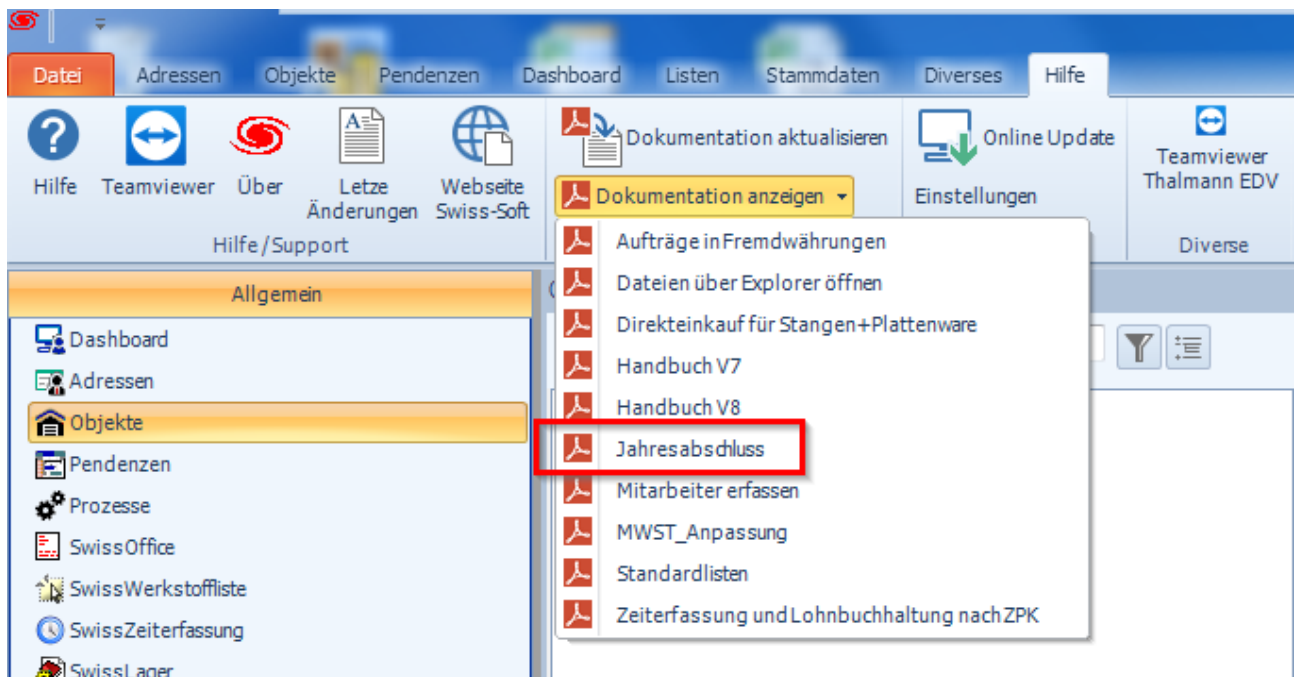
Datei Adressen Objekte Pendenzen Dashboard Listen Stammdaten Diverses Hilfe

Hilfe Teamviewer Über Letze Änderungen Webseite Swiss-Soft
Hilfe / Support

Dokumentation aktualisieren
Dokumentation anzeigen

Online Update
Einstellungen

Teamviewer Thalmann EDV
Diverse

Aufträge in Fremdwährungen
Dateien über Explorer öffnen
Direkteinkauf für Stangen+Plattenware
Handbuch V7
Handbuch V8
Jahresabschluss
Mitarbeiter erfassen
MWST_Anpassung
Standardlisten
Zeiterfassung und Lohnbuchhaltung nach ZPK

Allgemein
Dashboard
Adressen
Objekte
Pendenzen
Prozesse
SwissOffice
SwissWerkstoffliste
SwissZeiterfassung
SwissLager